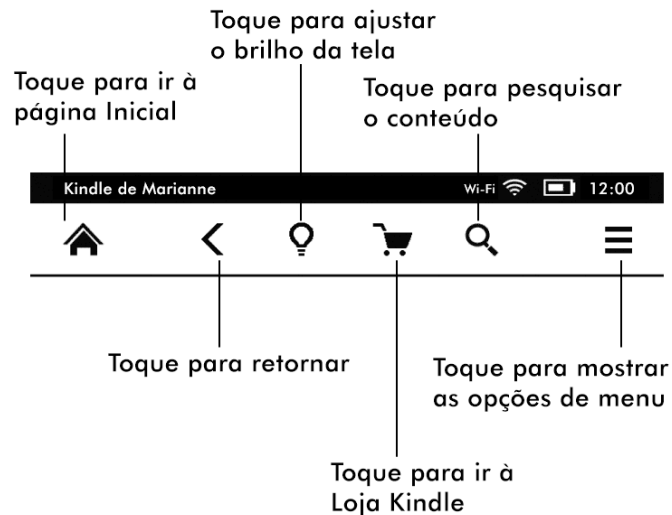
Toque para ajustar o brilho da tela

Toque para ir à página Inicial

Toque para pesquisar o conteúdo

Kindle de Marianne

Wi-Fi

12:00

Toque para retornar

Toque para mostrar as opções de menu

Toque para ir à Loja Kindle